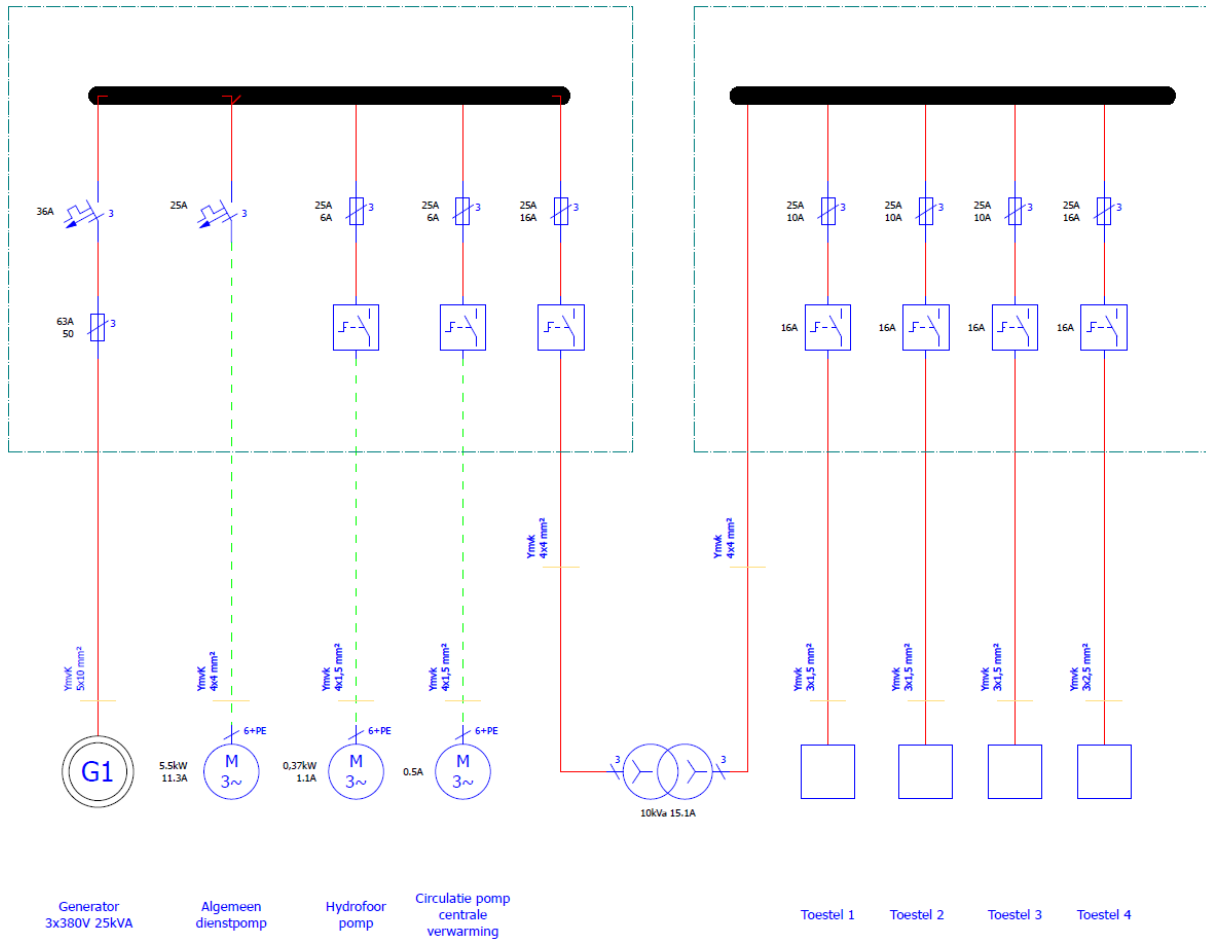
36A
3
25A
3
25A
6A
3
25A
6A
3
25A
16A
3
25A
10A
3
25A
10A
3
25A
10A
3
25A
16A
3

63A
50
3

16A
16A
16A
16A

Ymvk
$4x4\ mm^2$

Ymvk
$4x4\ mm^2$

YmvK
$5x10\ mm^2$

YmvK
$4x4\ mm^2$

Ymvk
$4x1,5\ mm^2$

Ymvk
$4x1,5\ mm^2$

Ymvk
$3x1,5\ mm^2$

Ymvk
$3x1,5\ mm^2$

Ymvk
$3x1,5\ mm^2$

Ymvk
$3x2,5\ mm^2$

6+PE
6+PE
6+PE

G1

5.5kW
11.3A
M
3~

0,37kW
1.1A
M
3~

0.5A
M
3~

3
3
10kVa 15.1A

Generator
3x380V 25kVA

Algemeen
dienstpomp

Hydrofoor
pomp

Circulatie pomp
centrale
verwarming

Toestel 1

Toestel 2

Toestel 3

Toestel 4